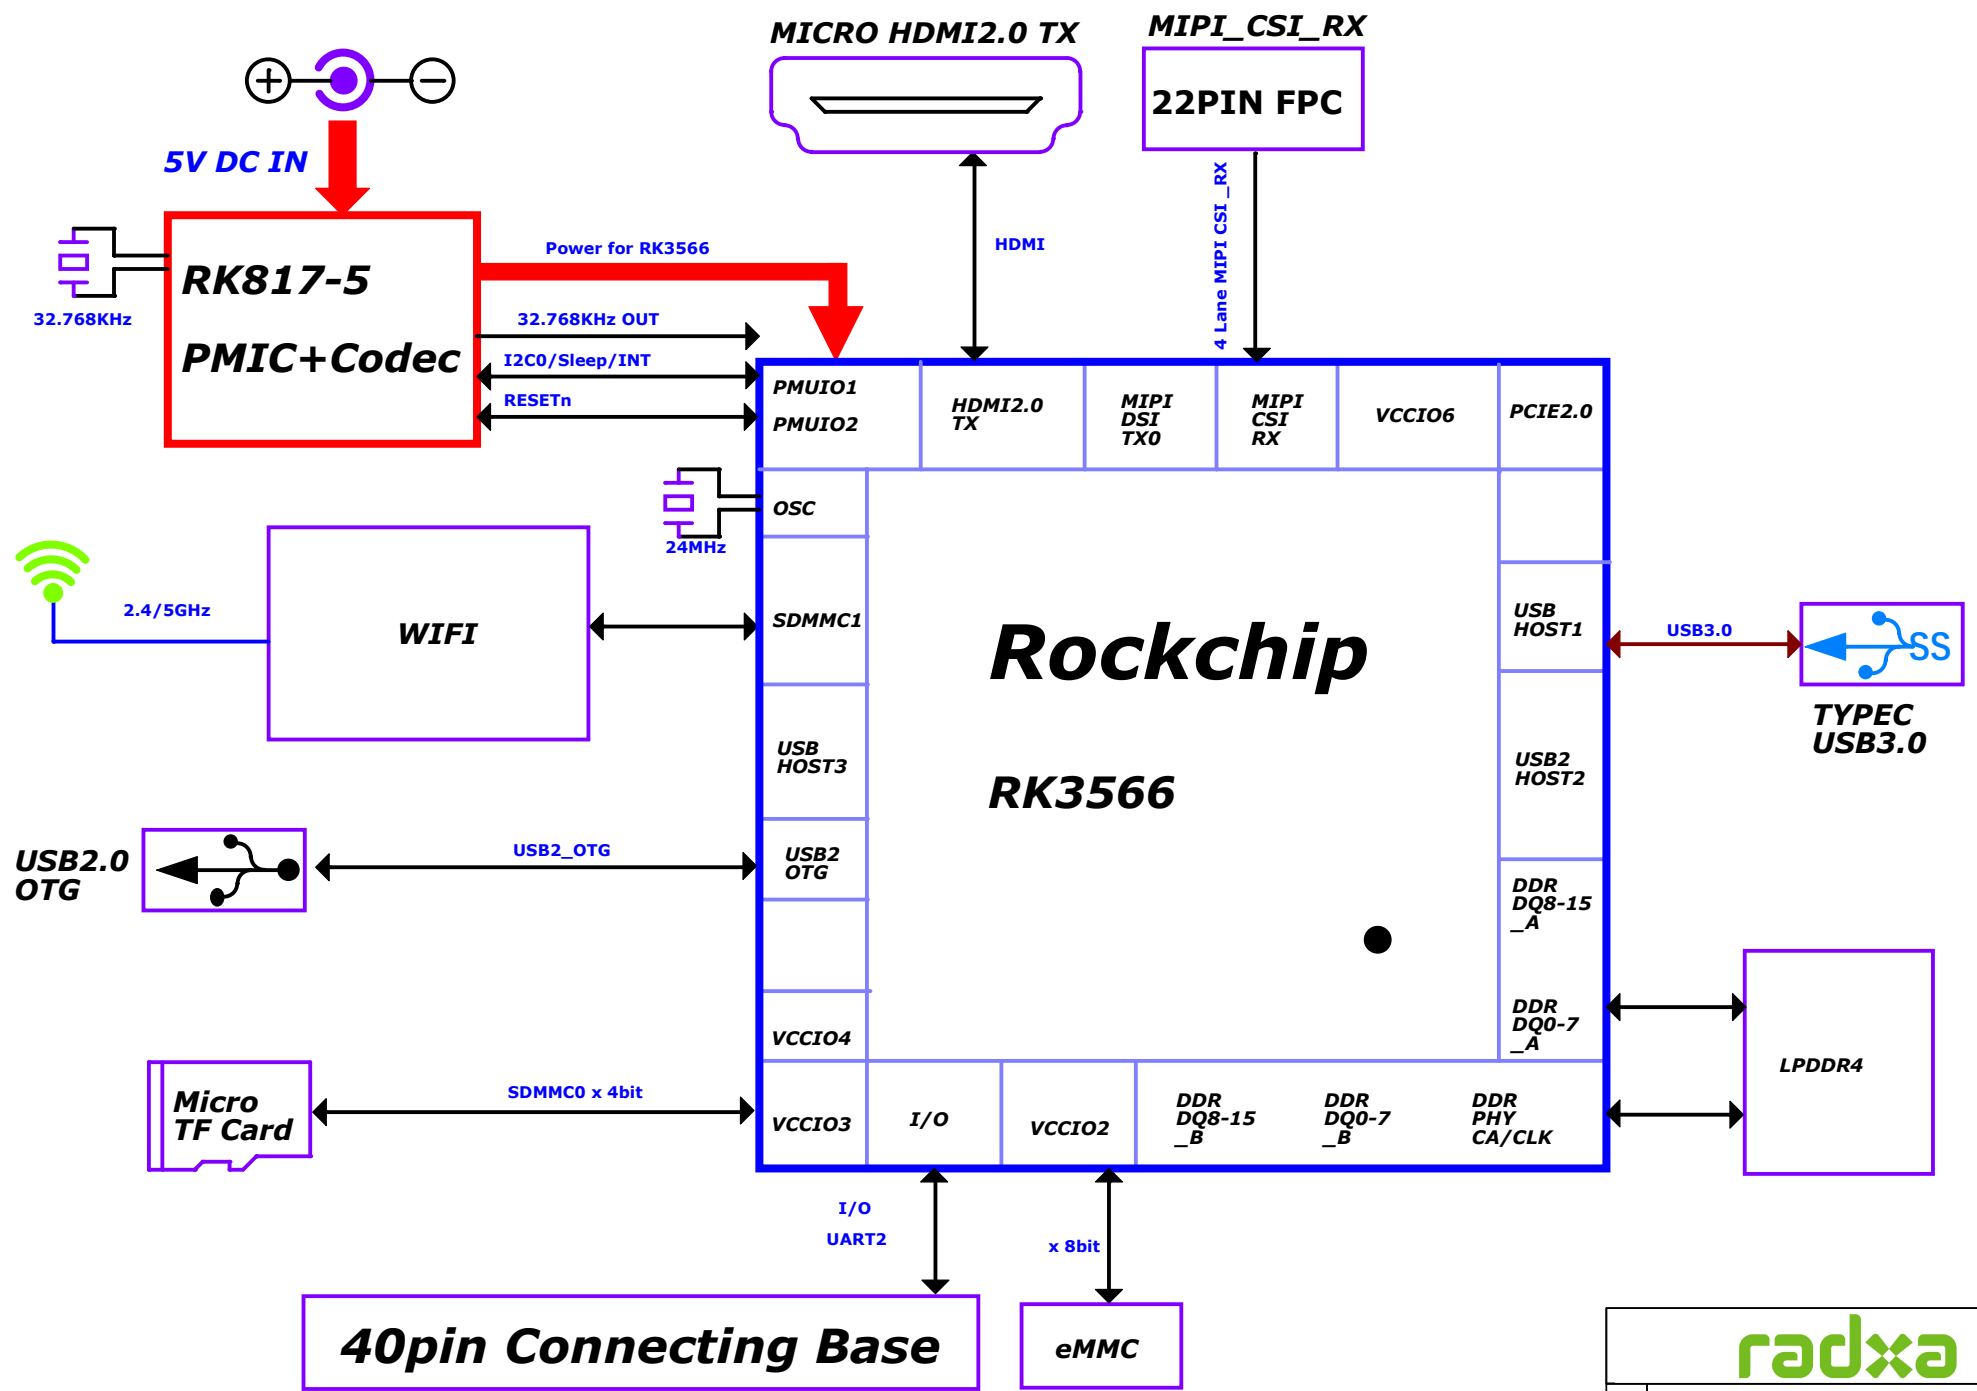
MICRO HDMI2.0 TX

MIPI_CSI_RX

22PIN FPC

5V DC IN

32.768KHz

RK817-5

PMIC+Codec

Power for RK3566

32.768KHz OUT

I2C0/Sleep/INT

RESETn

HDMI

4 Lane MIPI CSI _RX

PMUIO1
PMUIO2

HDMI2.0 TX

MIPI DSI TX0

MIPI CSI RX

VCCIO6

PCIE2.0

OSC

24MHz

2.4/5GHz

WIFI

SDMMC1

Rockchip

RK3566

USB HOST1

USB3.0

TYPEC USB3.0

USB HOST3

USB2 HOST2

USB2.0 OTG

USB2_OTG

USB2 OTG

DDR DQ8-15 _A

DDR DQ0-7 _A

VCCIO4

LPDDR4

Micro TF Card

SDMMC0 x 4bit

VCCIO3

I/O

VCCIO2

DDR DQ8-15 _B

DDR DQ0-7 _B

DDR PHY CA/CLK

I/O

UART2

x 8bit

40pin Connecting Base

eMMC

radxa